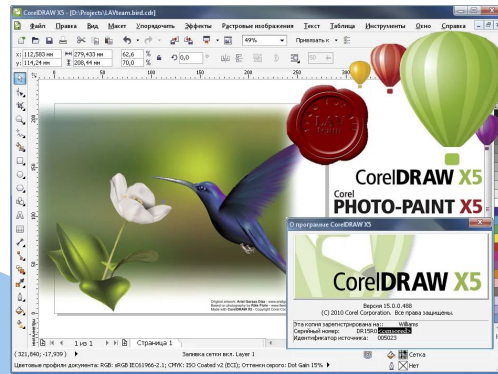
CorelDRAW X5 - [D:\Projects\LAVteam.bird.cdr]

Файл Правка Вид Макет Упорядочить Эффекты Растровые изображения Текст Таблица Инструменты Окно Справка

49%

Привязать к

x: 112,583 мм
y: 114,24 мм
279,433 мм
208,44 мм
62,6 %
70,0 %
0,0

LAV team

CorelDRAW X5
Corel PHOTO-PAINT X5

О программе CorelDRAW X5

CorelDRAW X5

Версия 15.0.0.488
© 2010 Corel Corporation. Все права защищены.

Эта копия зарегистрирована на: Williams
Серийный номер: DR15R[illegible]
Идентификатор источника: 005023

1 из 1
Страница 1

(321,840; -17,939)
Заливка сетки вкл. Layer 1
Цветовые профили документа: RGB: sRGB IEC61966-2.1; CMYK: ISO Coated v2 (ECI); Оттенки серого: Dot Gain 15%
Сетка
Нет